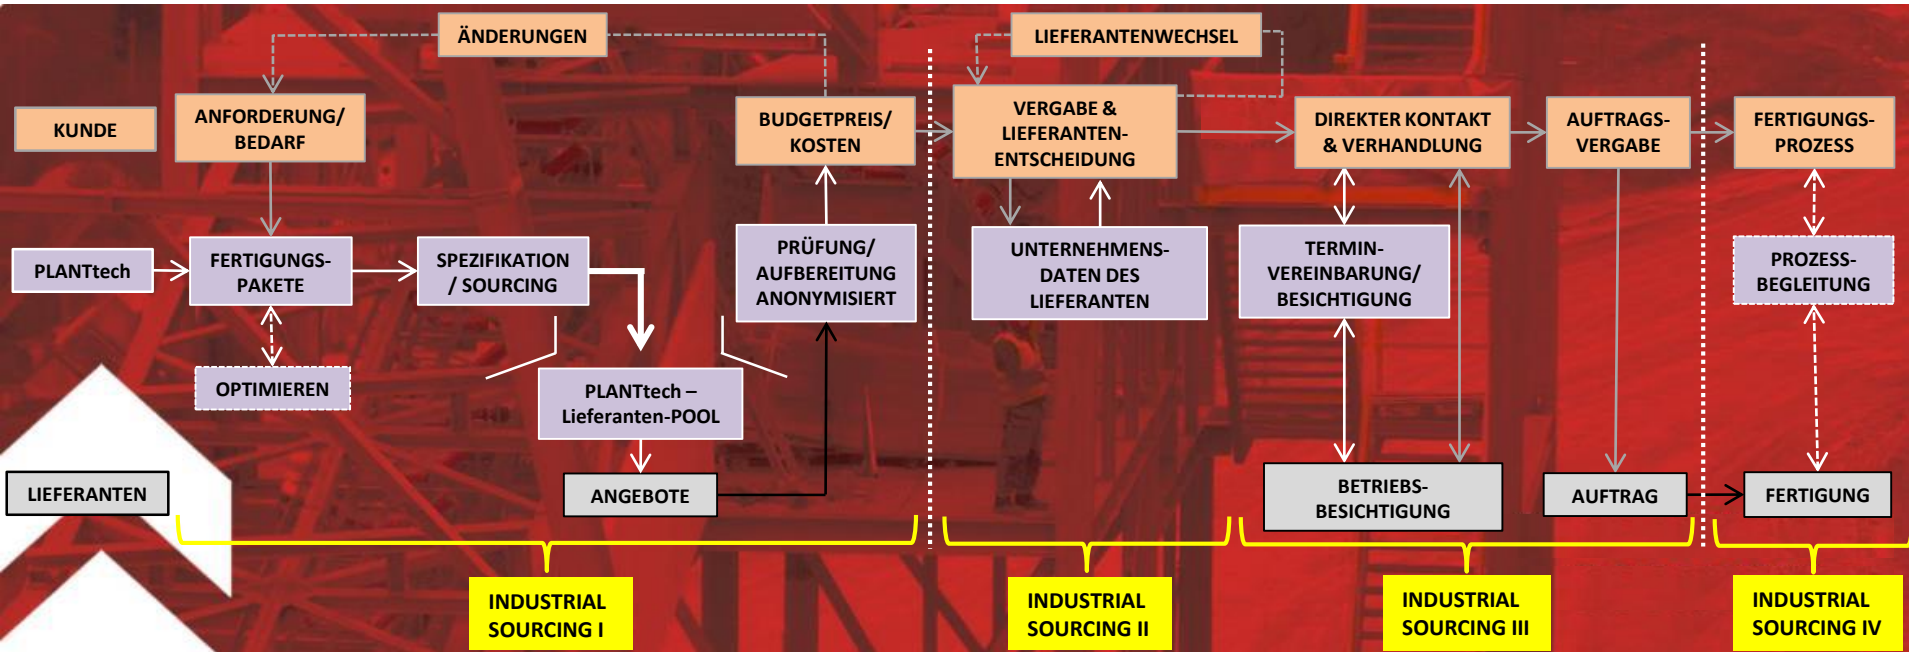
ÄNDERUNGEN

LIEFERANTENWECHSEL

KUNDE

ANFORDERUNG/ BEDARF

BUDGETPREIS/ KOSTEN

VERGABE & LIEFERANTEN-ENTSCHEIDUNG

DIREKTER KONTAKT & VERHANDLUNG

AUFTRAGS-VERGABE

FERTIGUNGS-PROZESS

PLANTtech

FERTIGUNGS-PAKETE

SPEZIFIKATION / SOURCING

PRÜFUNG/ AUFBEREITUNG ANONYMISIERT

UNTERNEHMENS-DATEN DES LIEFERANTEN

TERMIN-VEREINBARUNG/ BESICHTIGUNG

PROZESS-BEGLEITUNG

OPTIMIEREN

PLANTtech – Lieferanten-POOL

LIEFERANTEN

ANGEBOTE

BETRIEBS-BESICHTIGUNG

AUFTRAG

FERTIGUNG

INDUSTRIAL SOURCING I

INDUSTRIAL SOURCING II

INDUSTRIAL SOURCING III

INDUSTRIAL SOURCING IV